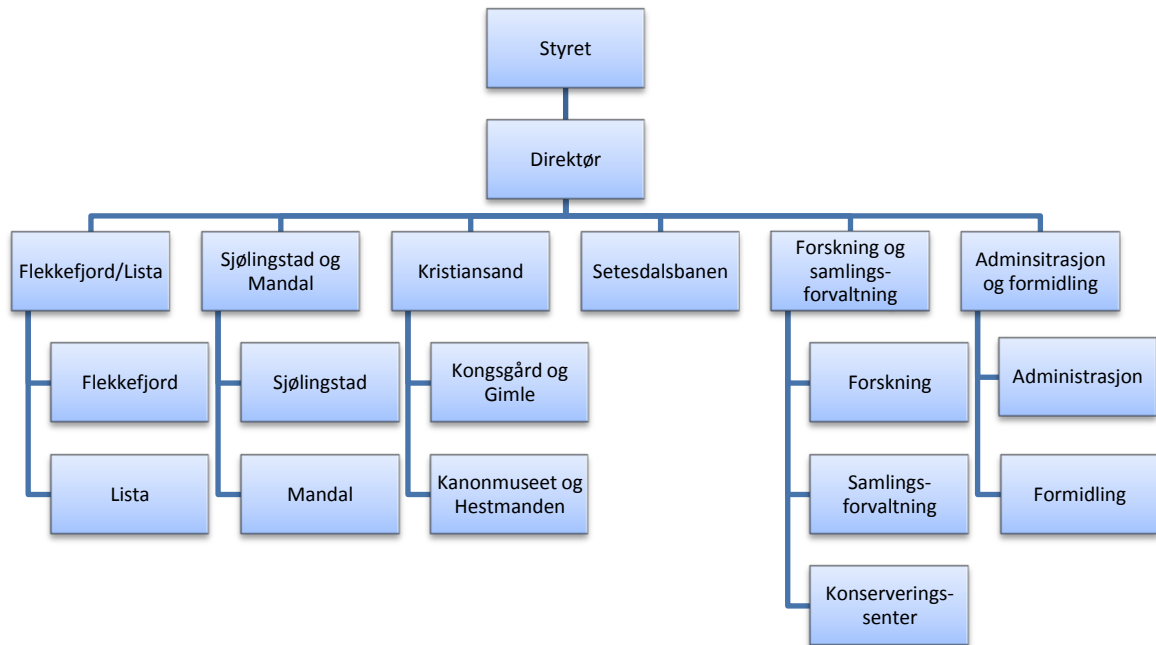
Styret

Direktør

Flekkefjord/Lista

Flekkefjord

Lista

Sjølingstad og Mandal

Sjølingstad

Mandal

Kristiansand

Kongsgård og Gimle

Kanonmuseet og Hestmanden

Setesdalsbanen

Forskning og samlings-forvaltning

Forskning

Samlings-forvaltning

Konserverings-senter

Adminsitrasjon og formidling

Administrasjon

Formidling